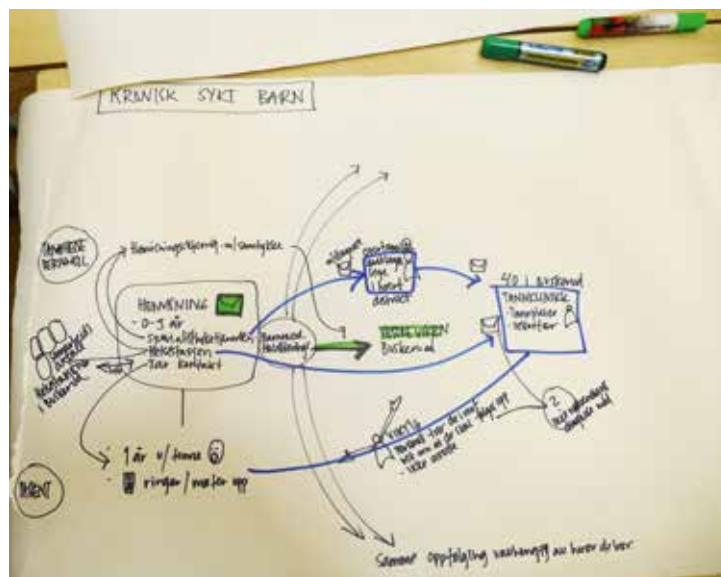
KRONISK SYKT BARN

TANNHELSE PERSONELL

Henvisningsskjema m/ samtykke

HENVISNING
- 0-5 år
- Spesialisthelsetjeneste
- Helsestasjon
- Tar kontakt

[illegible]

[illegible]

TANNHELSE Buskerud

40 i Buskerud
TANNKLINIKK
- Tannpleier
- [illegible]

- 1 år v/ tannse
- ringer / melder opp

PARENT

Samme oppfølging uavhengig av hvor du bor